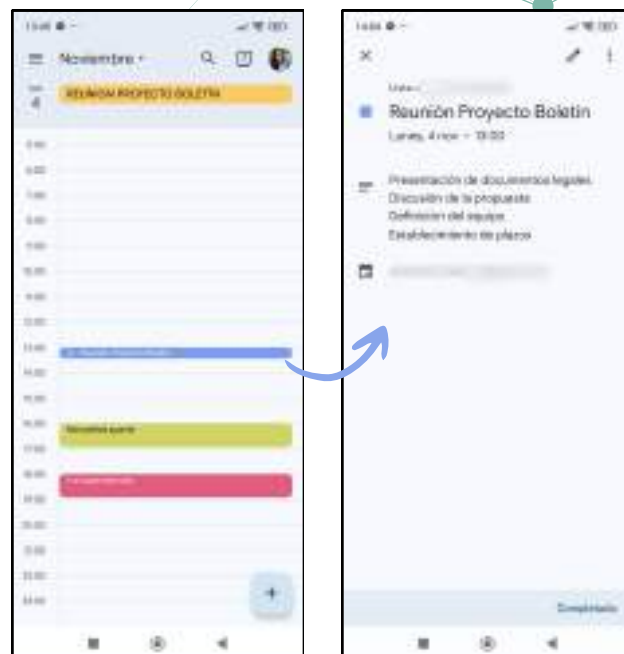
Noviembre

4

REUNIÓN PROYECTO BOLETÍN

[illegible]

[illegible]

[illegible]

Reunión Proyecto Boletín

Lunes, 4 nov · 13:00

Presentación de documentos legales
Discusión de la propuesta
Definición del equipo
Establecimiento de plazos

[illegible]

Completado